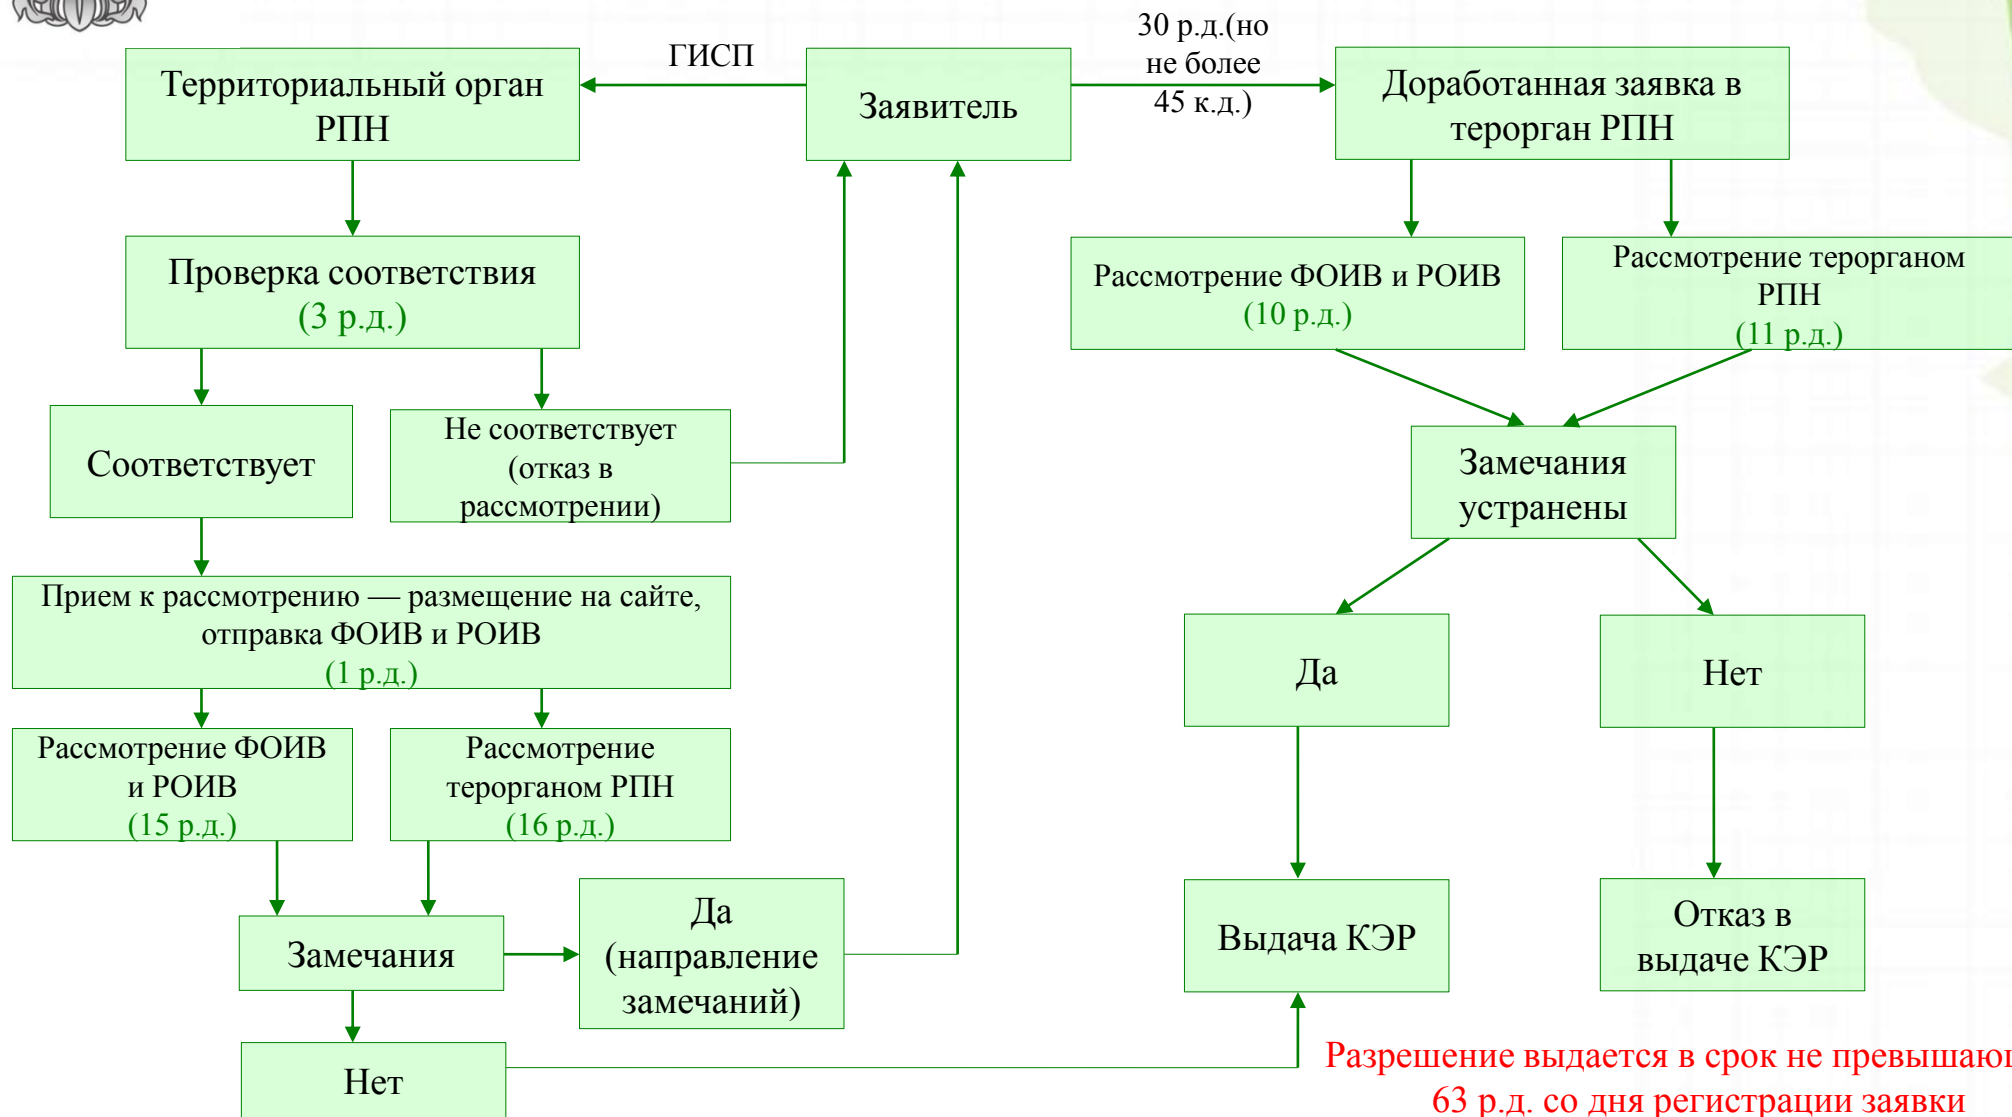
Территориальный орган РПН

ГИСП

Заявитель

30 р.д.(но не более 45 к.д.)

Доработанная заявка в терорган РПН

Проверка соответствия (3 р.д.)

Рассмотрение ФОИВ и РОИВ (10 р.д.)

Рассмотрение терорганом РПН (11 р.д.)

Соответствует

Не соответствует (отказ в рассмотрении)

Замечания устранены

Прием к рассмотрению — размещение на сайте, отправка ФОИВ и РОИВ (1 р.д.)

Да

Нет

Рассмотрение ФОИВ и РОИВ (15 р.д.)

Рассмотрение терорганом РПН (16 р.д.)

Замечания

Да (направление замечаний)

Выдача КЭР

Отказ в выдаче КЭР

Нет

Разрешение выдается в срок не превышаю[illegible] 63 р.д. со дня регистрации заявки